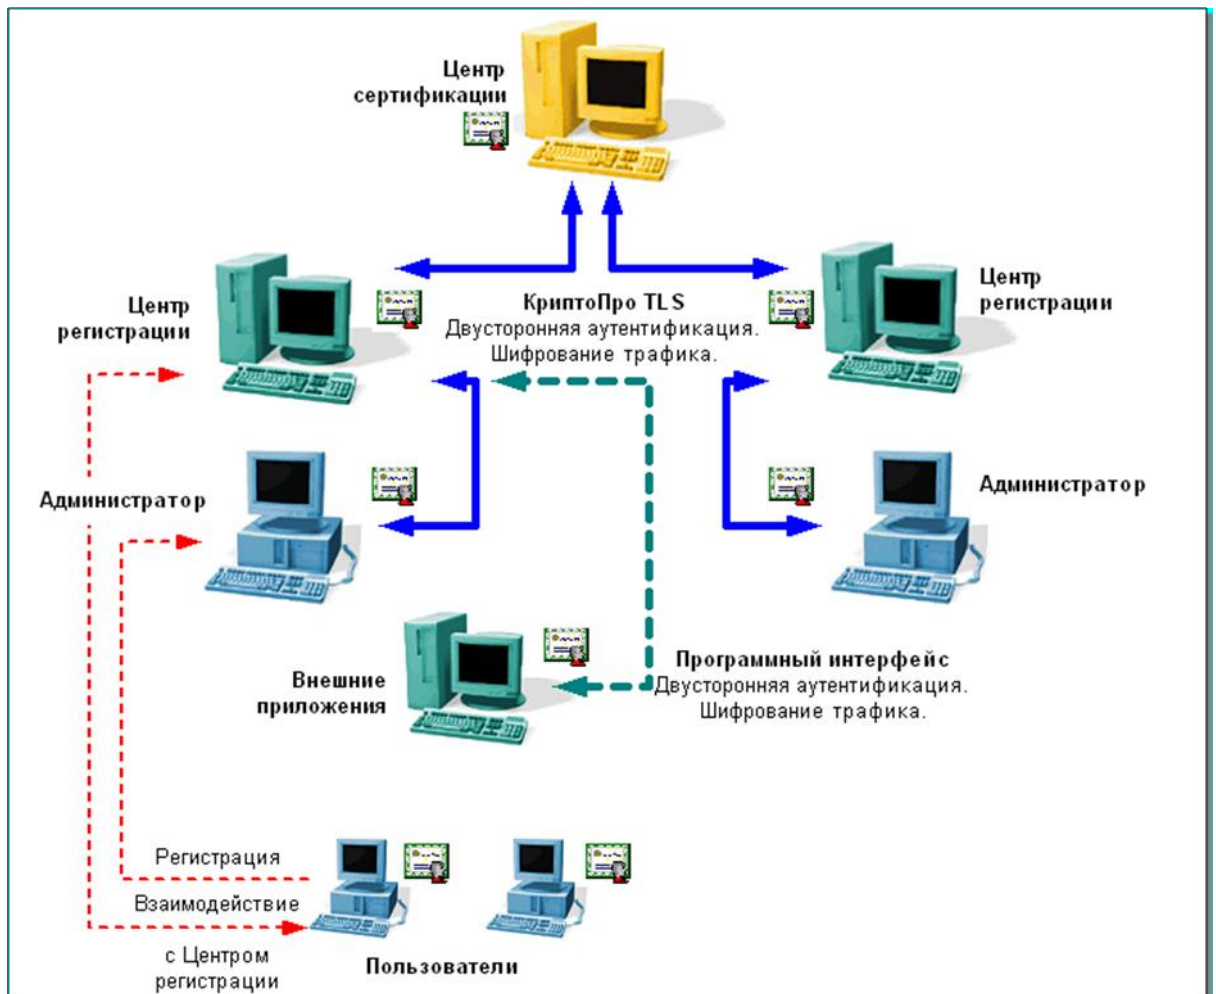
Центр сертификации

Центр регистрации

КриптоПро TLS
Двусторонняя аутентификация.
Шифрование трафика.

Центр регистрации

Администратор

Администратор

Программный интерфейс
Двусторонняя аутентификация.
Шифрование трафика.

Внешние приложения

Регистрация

Взаимодействие

с Центром регистрации

Пользователи